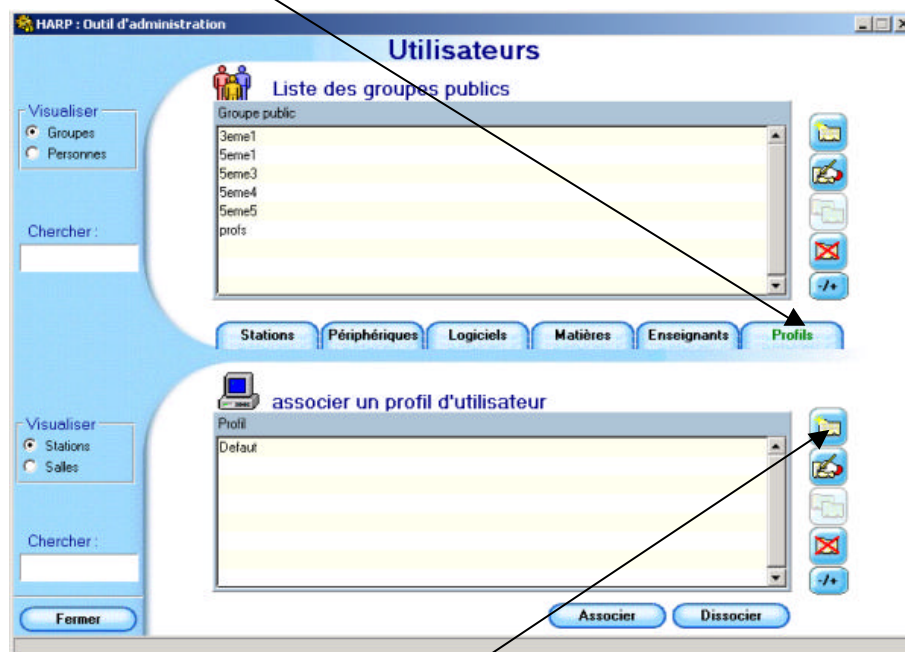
HARP : Outil d'administration

Utilisateurs

Liste des groupes publics

Visualiser
Groupes
Personnes

Chercher :

Groupe public
3eme1
5eme1
5eme3
5eme4
5eme5
profs

-/+

Stations | Périphériques | Logiciels | Matières | Enseignants | Profils

associer un profil d'utilisateur

Visualiser
Stations
Salles

Chercher :

Profil
Defaut

-/+

Fermer

Associer | Dissocier